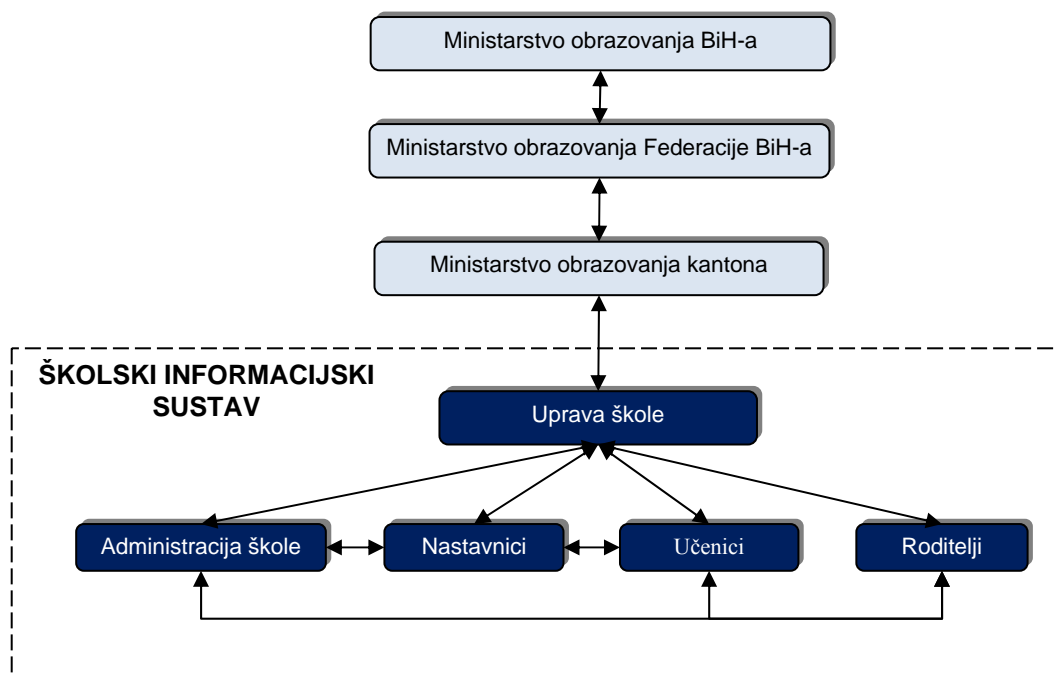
Ministarstvo obrazovanja BiH-a

Ministarstvo obrazovanja Federacije BiH-a

Ministarstvo obrazovanja kantona

ŠKOLSKI INFORMACIJSKI SUSTAV

Uprava škole

Administracija škole

Nastavnici

Učenici

Roditelji